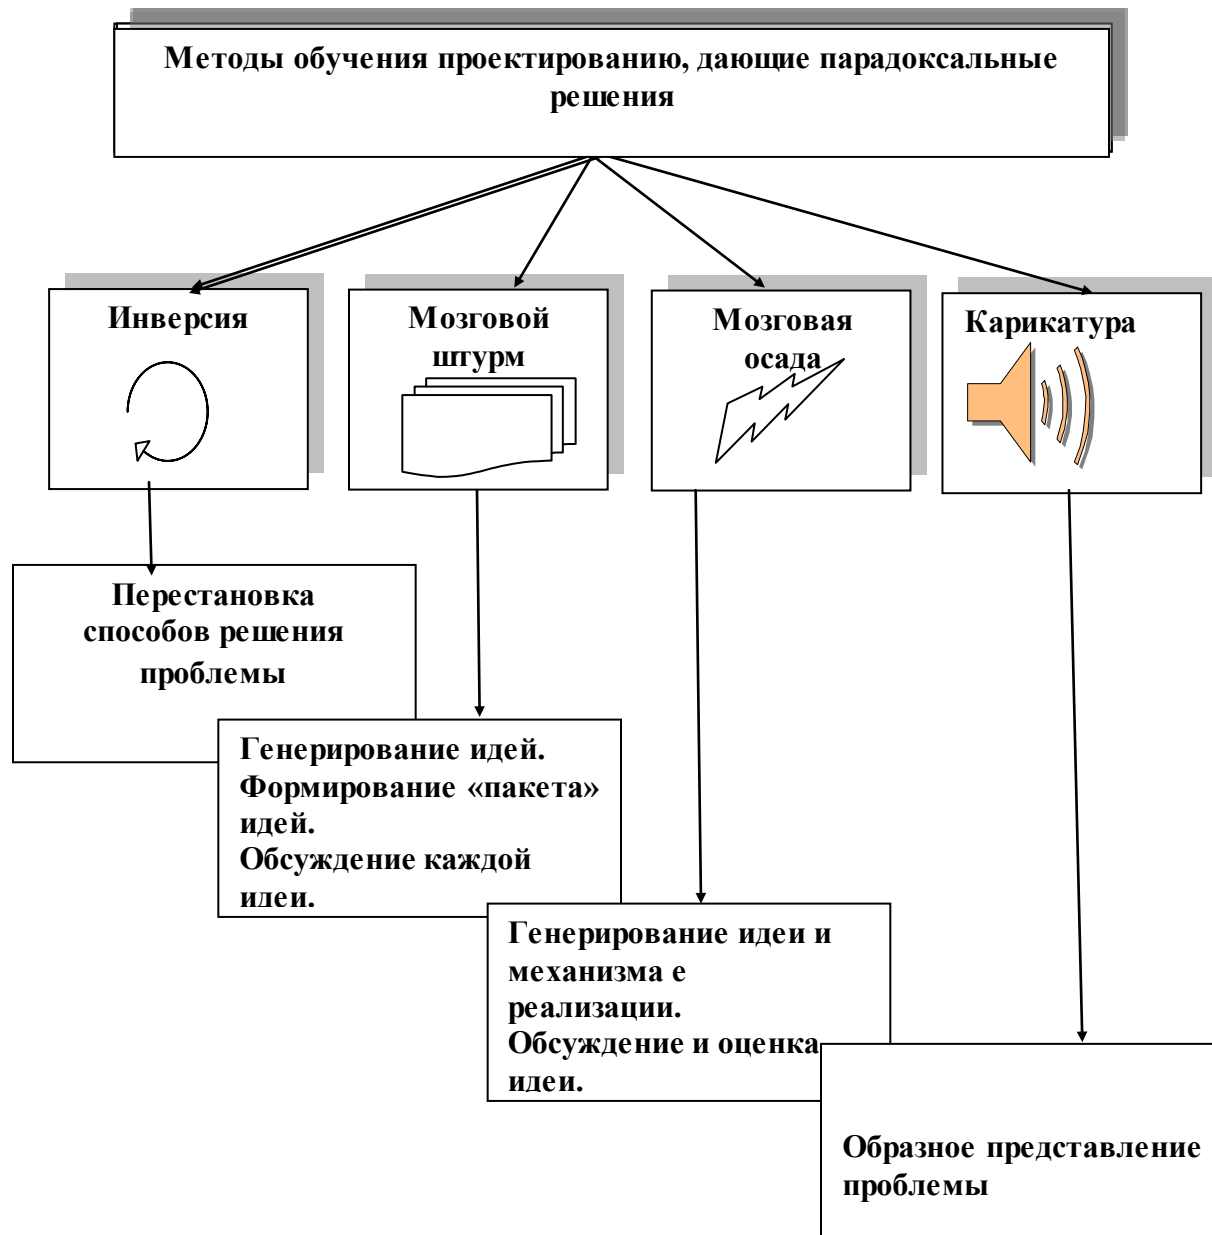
Методы обучения проектированию, дающие парадоксальные решения

Инверсия

Мозговой штурм

Мозговая осада

Карикатура

Перестановка способов решения проблемы

Генерирование идей.
Формирование «пакета» идей.
Обсуждение каждой идеи.

Генерирование идеи и механизма е реализации.
Обсуждение и оценка идеи.

Образное представление проблемы